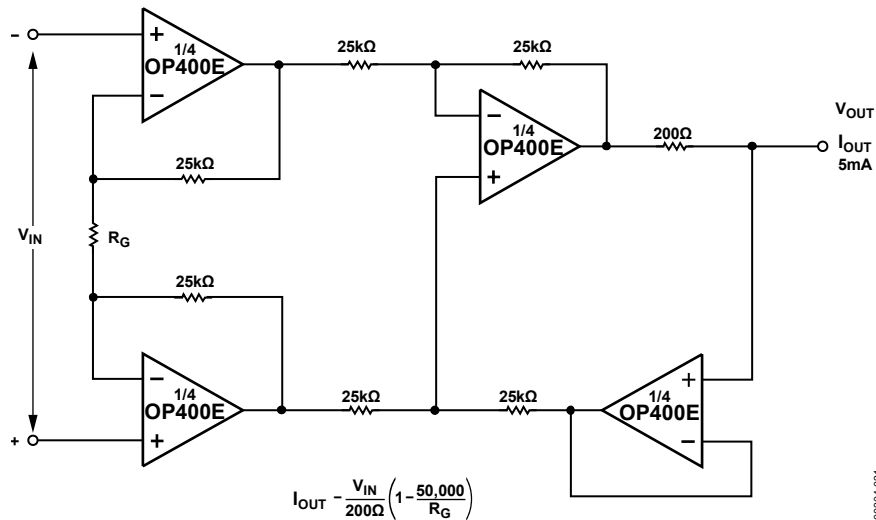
–
+
1/4
OP400E
–
25kΩ
25kΩ
–
1/4
OP400E
+
$V_{OUT}$
200Ω
$I_{OUT}$
5mA
25kΩ
$V_{IN}$
$R_G$
25kΩ
–
1/4
OP400E
+
+
25kΩ
25kΩ
+
1/4
OP400E
–
$I_{OUT} - \frac{V_{IN}}{200\Omega}\left(1 - \frac{50,000}{R_G}\right)$
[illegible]